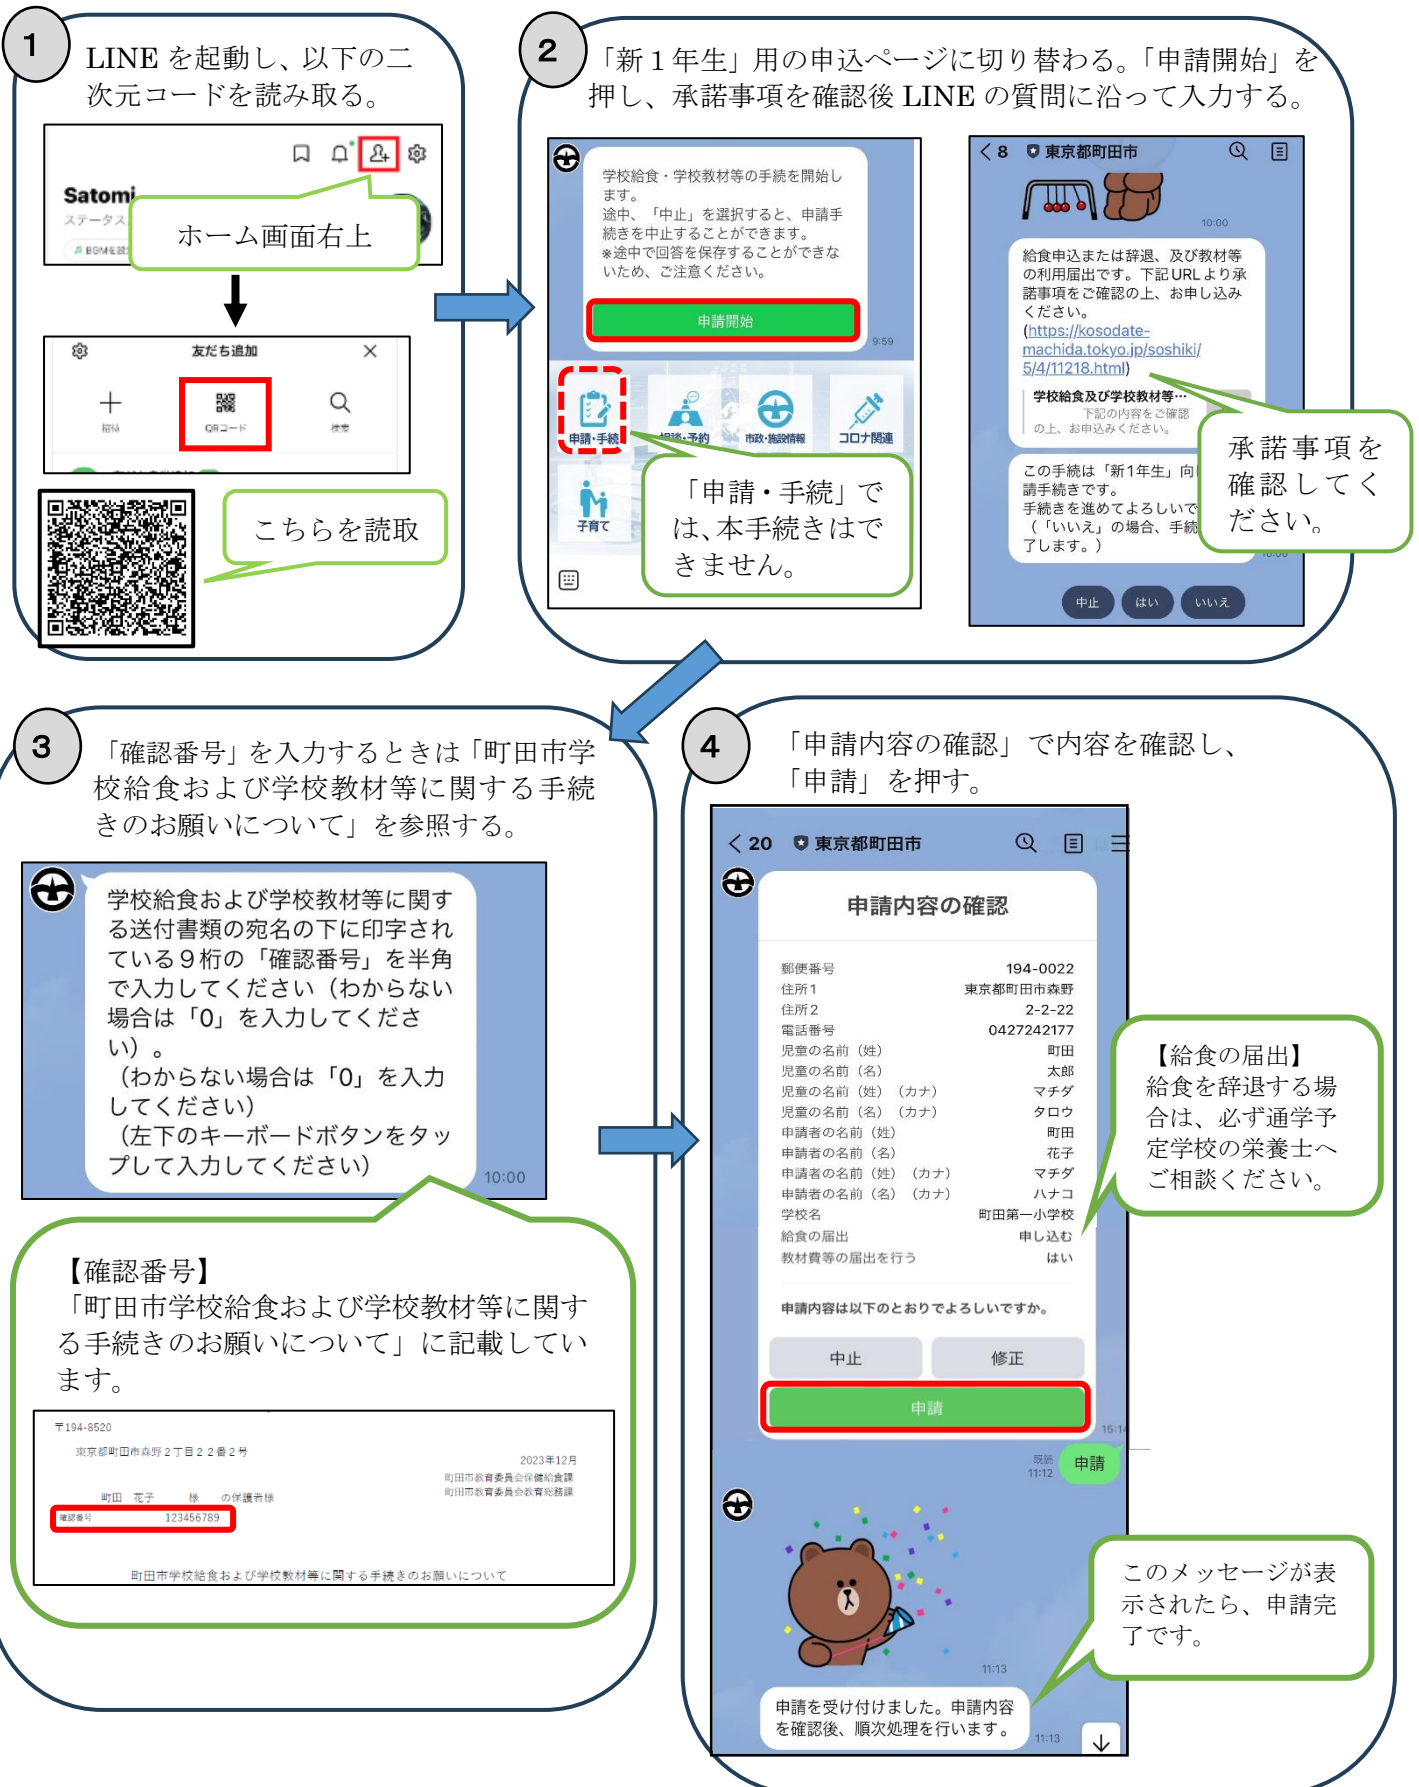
1
LINE を起動し、以下の二次元コードを読み取る。

Satomi
ステータス
BGMを設定
ホーム画面右上

友だち追加
招待
QRコード
検索

こちらを読取

2
「新１年生」用の申込ページに切り替わる。「申請開始」を押し、承諾事項を確認後 LINE の質問に沿って入力する。

学校給食・学校教材等の手続を開始します。
途中、「中止」を選択すると、申請手続きを中止することができます。
※途中で回答を保存することができないため、ご注意ください。
申請開始
9:59
申請・手続
相談・予約
市政・施設情報
コロナ関連
子育て
「申請・手続」では、本手続きはできません。

< 8 東京都町田市
10:00
給食申込または辞退、及び教材等の利用届出です。下記URLより承諾事項をご確認の上、お申し込みください。
(https://kosodate-machida.tokyo.jp/soshiki/5/4/11218.html)
学校給食及び学校教材等…
下記の内容をご確認の上、お申込みください。
この手続は「新1年生」向け申請手続きです。
手続きを進めてよろしいですか
（「いいえ」の場合、手続きを終了します。）
中止 はい いいえ
承諾事項を確認してください。

3
「確認番号」を入力するときは「町田市学校給食および学校教材等に関する手続きのお願いについて」を参照する。

学校給食および学校教材等に関する送付書類の宛名の下に印字されている９桁の「確認番号」を半角で入力してください（わからない場合は「0」を入力してください）。
（わからない場合は「0」を入力してください）
（左下のキーボードボタンをタップして入力してください）
10:00

【確認番号】
「町田市学校給食および学校教材等に関する手続きのお願いについて」に記載しています。

〒194-8520
東京都町田市森野２丁目２２番２号
2023年12月
町田市教育委員会保健給食課
町田市教育委員会教育総務課
町田 花子 様 の保護者様
確認番号 123456789
町田市学校給食および学校教材等に関する手続きのお願いについて

4
「申請内容の確認」で内容を確認し、「申請」を押す。

< 20 東京都町田市
申請内容の確認
| | |
|---|---|
| 郵便番号 | 194-0022 |
| 住所１ | 東京都町田市森野 |
| 住所２ | 2-2-22 |
| 電話番号 | 0427242177 |
| 児童の名前（姓） | 町田 |
| 児童の名前（名） | 太郎 |
| 児童の名前（姓）（カナ） | マチダ |
| 児童の名前（名）（カナ） | タロウ |
| 申請者の名前（姓） | 町田 |
| 申請者の名前（名） | 花子 |
| 申請者の名前（姓）（カナ） | マチダ |
| 申請者の名前（名）（カナ） | ハナコ |
| 学校名 | 町田第一小学校 |
| 給食の届出 | 申し込む |
| 教材費等の届出を行う | はい |
申請内容は以下のとおりでよろしいですか。
中止 修正
申請
既読 11:12 申請
11:13
申請を受け付けました。申請内容を確認後、順次処理を行います。
11:13

【給食の届出】
給食を辞退する場合は、必ず通学予定学校の栄養士へご相談ください。

このメッセージが表示されたら、申請完了です。